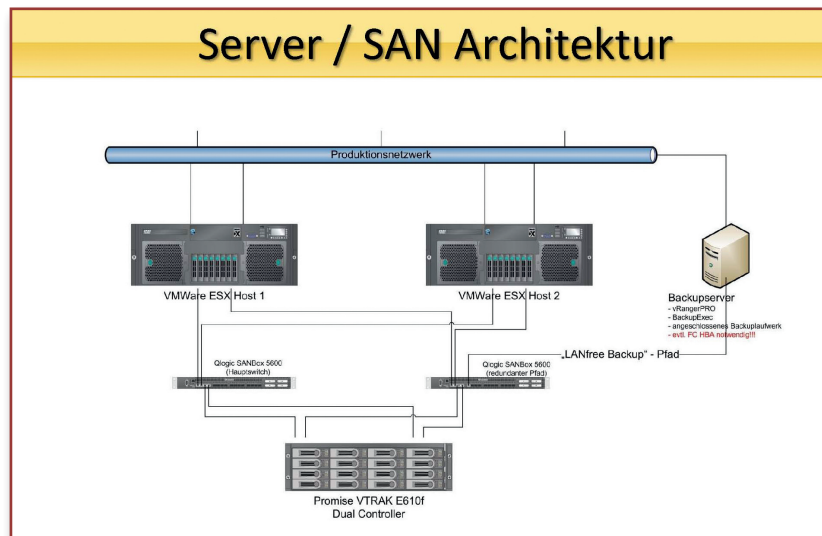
Server / SAN Architektur

Produktionsnetzwerk

VMWare ESX Host 1

VMWare ESX Host 2

Backupserver
- vRangerPRO
- BackupExec
- angeschlossenes Backuplaufwerk
- evtl. FC HBA notwendig!!!

„LANfree Backup" - Pfad

Qlogic SANBox 5600
(Hauptswitch)

Qlogic SANBox 5600
(redundanter Pfad)

Promise VTRAK E610f
Dual Controller